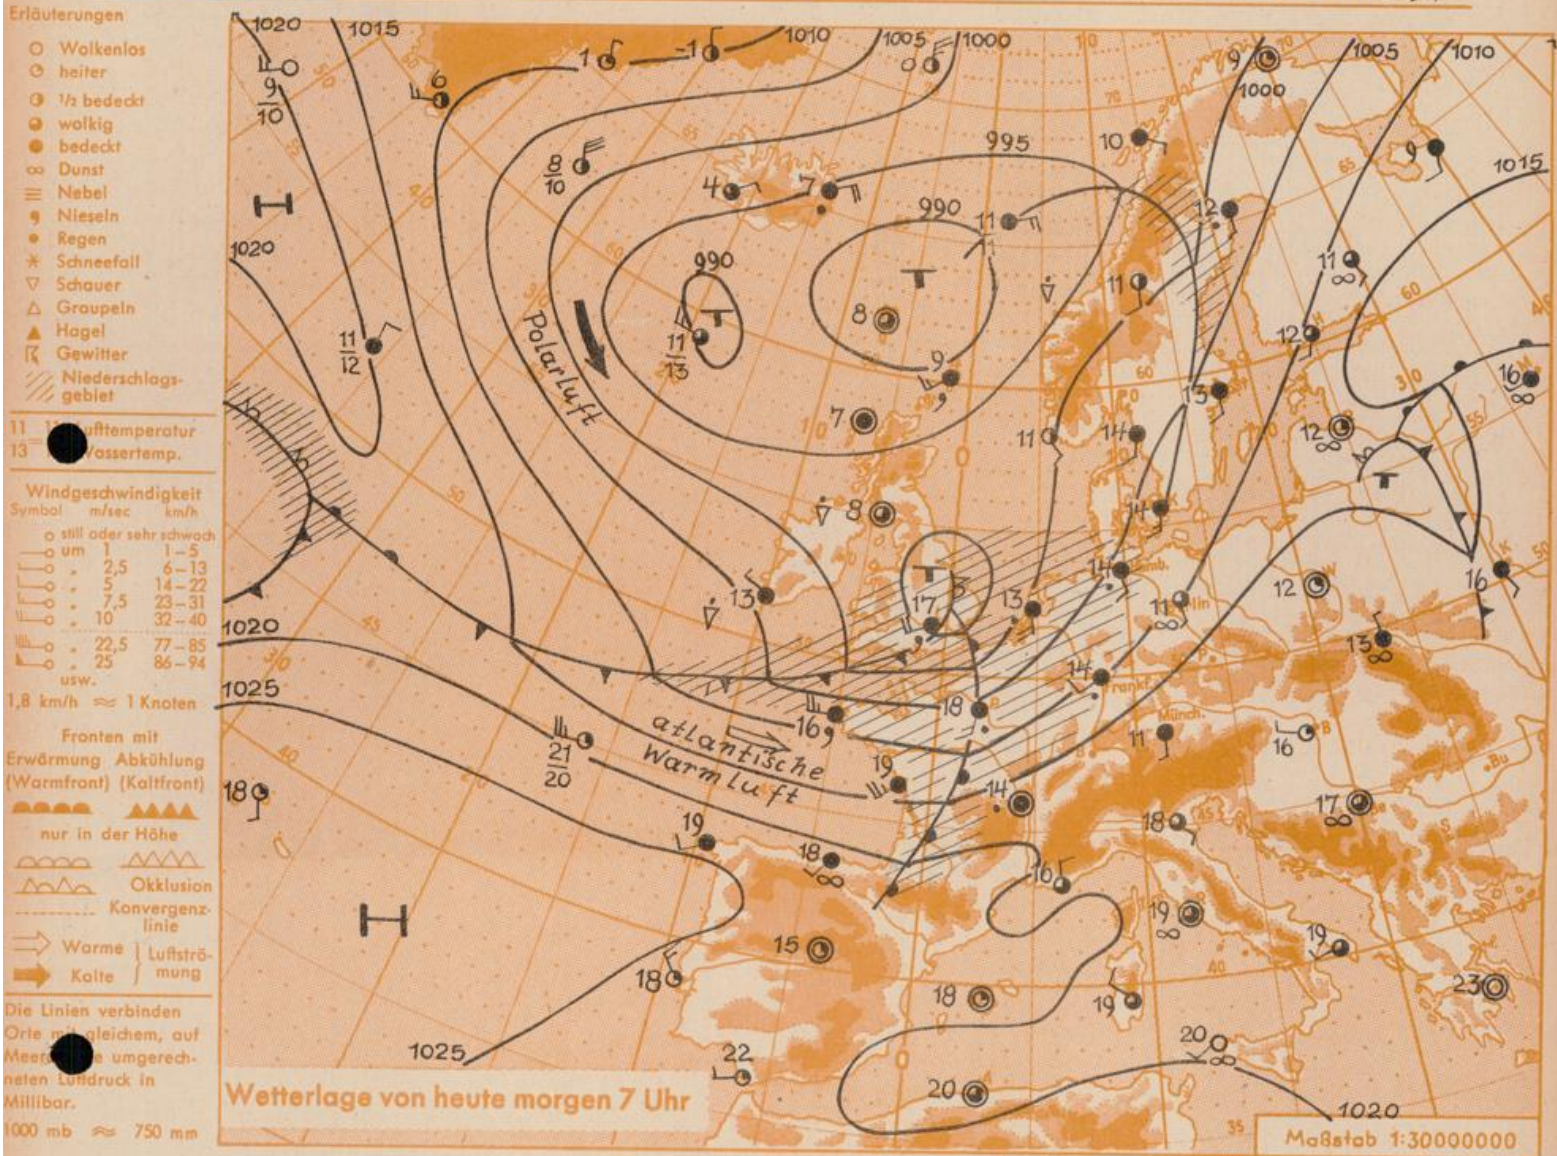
Erläuterungen

Wolkenlos
heiter
1/2 bedeckt
wolkig
bedeckt
Dunst
Nebel
Nieseln
Regen
Schneefall
Schauer
Graupeln
Hagel
Gewitter
Niederschlagsgebiet

11 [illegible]ufttemperatur
13 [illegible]assertemp.

Windgeschwindigkeit
Symbol m/sec km/h
still oder sehr schwach
um 1 1–5
" 2,5 6–13
" 5 14–22
" 7,5 23–31
" 10 32–40
" 22,5 77–85
" 25 86–94
usw.
1,8 km/h ≈ 1 Knoten

Fronten mit
Erwärmung Abkühlung
(Warmfront) (Kaltfront)
nur in der Höhe
Okklusion
Konvergenzlinie
Warme Kalte Luftströmung

Die Linien verbinden Orte mit gleichem, auf Meer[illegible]e umgerechneten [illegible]druck in Millibar.
1000 mb ≈ 750 mm

1020 1015 1010 1005 1000 1000 1005 1010 1015 995 990 990 1020 1020 1025 1025 1020

H H T T T T

$\frac{9}{10}$ 6 1 -1 9 10 9 $\frac{8}{10}$ 4 7 11 12 $\frac{11}{12}$ $\frac{11}{13}$ 8 9 11 11 12 7 11 14 13 12 16 8 14 14 12 13 17 13 11 13 14 16 18 16 21 20 18 19 14 11 16 17 19 18 18 16 19 15 18 19 19 23 18 22 20 20

Polarluft
atlantische Warmluft

Wetterlage von heute morgen 7 Uhr

Maßstab 1:30000000